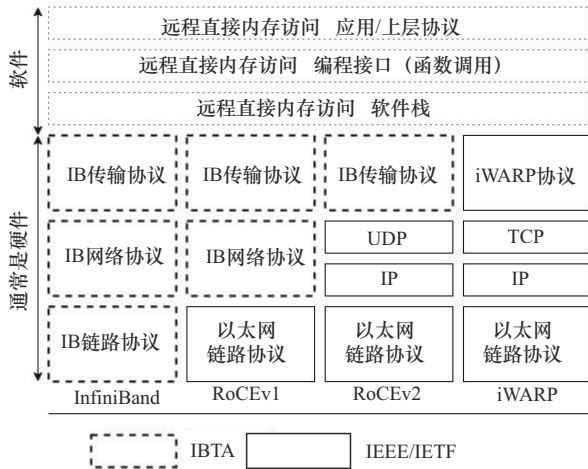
软件

远程直接内存访问 应用/上层协议

远程直接内存访问 编程接口（函数调用）

远程直接内存访问 软件栈

通常是硬件

| InfiniBand | RoCEv1 | RoCEv2 | iWARP |
|---|---|---|---|
| IB传输协议 | IB传输协议 | IB传输协议 | iWARP协议 |
| IB网络协议 | IB网络协议 | UDP | TCP |
| | | IP | IP |
| IB链路协议 | 以太网链路协议 | 以太网链路协议 | 以太网链路协议 |

IBTA IEEE/IETF